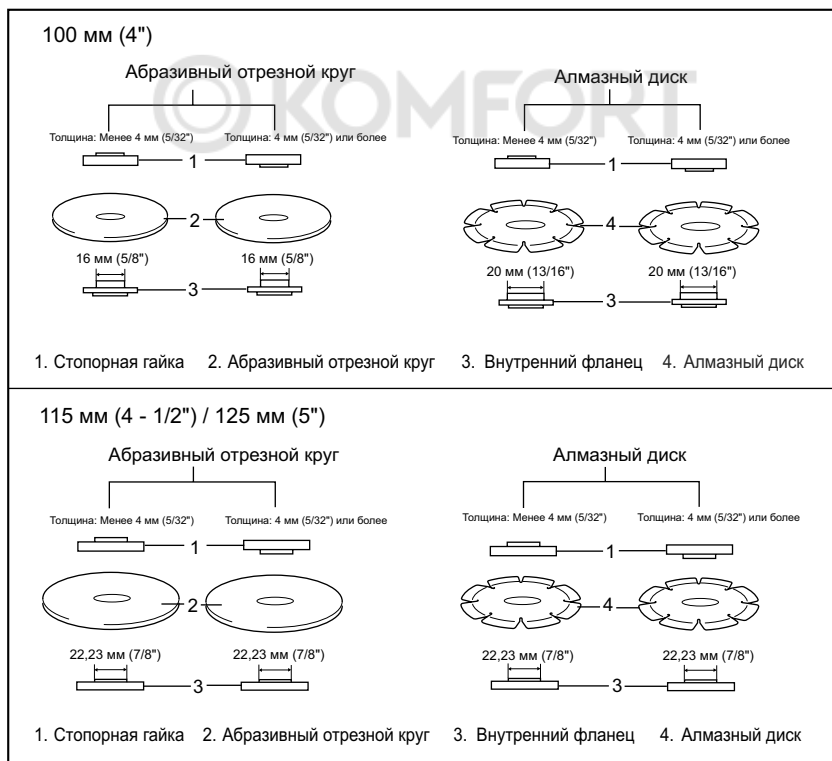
100 мм (4")

Абразивный отрезной круг

Толщина: Менее 4 мм (5/32")

Толщина: 4 мм (5/32") или более

1

2

16 мм (5/8")

16 мм (5/8")

3

KOMFORT

Алмазный диск

Толщина: Менее 4 мм (5/32")

Толщина: 4 мм (5/32") или более

1

4

20 мм (13/16")

20 мм (13/16")

3

1. Стопорная гайка 2. Абразивный отрезной круг 3. Внутренний фланец 4. Алмазный диск

115 мм (4 - 1/2") / 125 мм (5")

Абразивный отрезной круг

Толщина: Менее 4 мм (5/32")

Толщина: 4 мм (5/32") или более

1

2

22,23 мм (7/8")

22,23 мм (7/8")

3

Алмазный диск

Толщина: Менее 4 мм (5/32")

Толщина: 4 мм (5/32") или более

1

4

22,23 мм (7/8")

22,23 мм (7/8")

3

1. Стопорная гайка 2. Абразивный отрезной круг 3. Внутренний фланец 4. Алмазный диск